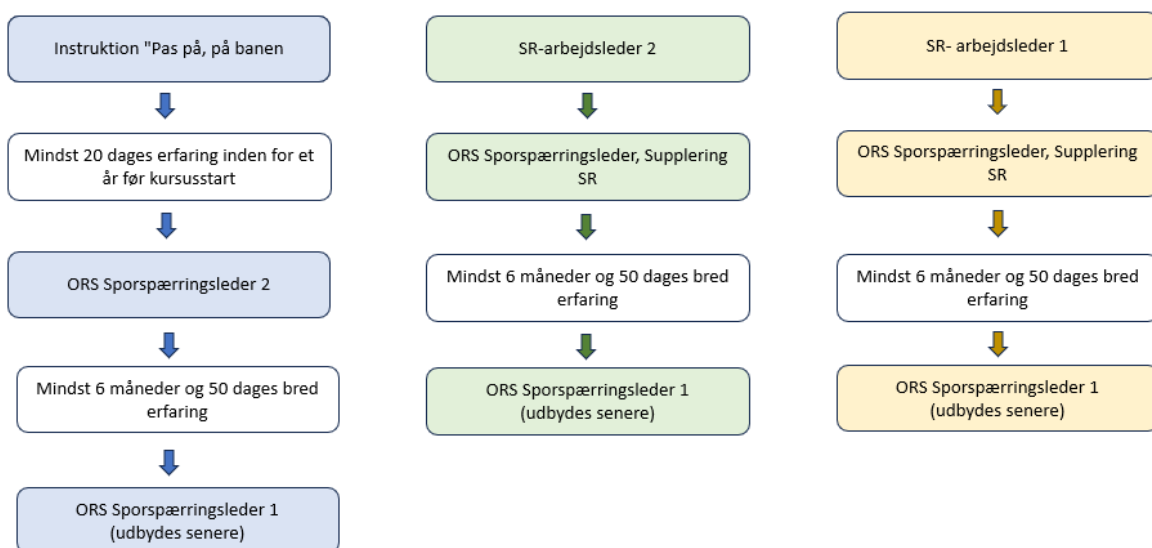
Instruktion "Pas på, på banen

Mindst 20 dages erfaring inden for et år før kursusstart

ORS Sporspærringsleder 2

Mindst 6 måneder og 50 dages bred erfaring

ORS Sporspærringsleder 1 (udbydes senere)

SR-arbejdsleder 2

ORS Sporspærringsleder, Supplering SR

Mindst 6 måneder og 50 dages bred erfaring

ORS Sporspærringsleder 1 (udbydes senere)

SR- arbejdsleder 1

ORS Sporspærringsleder, Supplering SR

Mindst 6 måneder og 50 dages bred erfaring

ORS Sporspærringsleder 1 (udbydes senere)